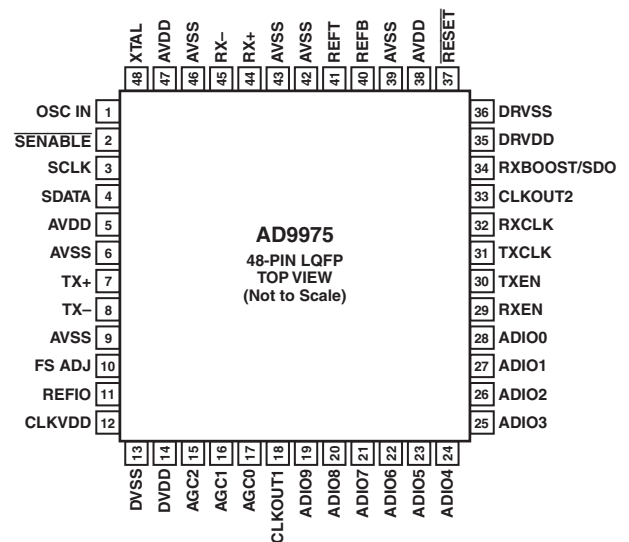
XTAL 48
AVDD 47
AVSS 46
RX– 45
RX+ 44
AVSS 43
AVSS 42
REFT 41
REFB 40
AVSS 39
AVDD 38
$\overline{\text{RESET}}$ 37

OSC IN 1
$\overline{\text{SENABLE}}$ 2
SCLK 3
SDATA 4
AVDD 5
AVSS 6
TX+ 7
TX– 8
AVSS 9
FS ADJ 10
REFIO 11
CLKVDD 12

AD9975
48-PIN LQFP
TOP VIEW
(Not to Scale)

36 DRVSS
35 DRVDD
34 RXBOOST/SDO
33 CLKOUT2
32 RXCLK
31 TXCLK
30 TXEN
29 RXEN
28 ADIO0
27 ADIO1
26 ADIO2
25 ADIO3

13 DVSS
14 DVDD
15 AGC2
16 AGC1
17 AGC0
18 CLKOUT1
19 ADIO9
20 ADIO8
21 ADIO7
22 ADIO6
23 ADIO5
24 ADIO4